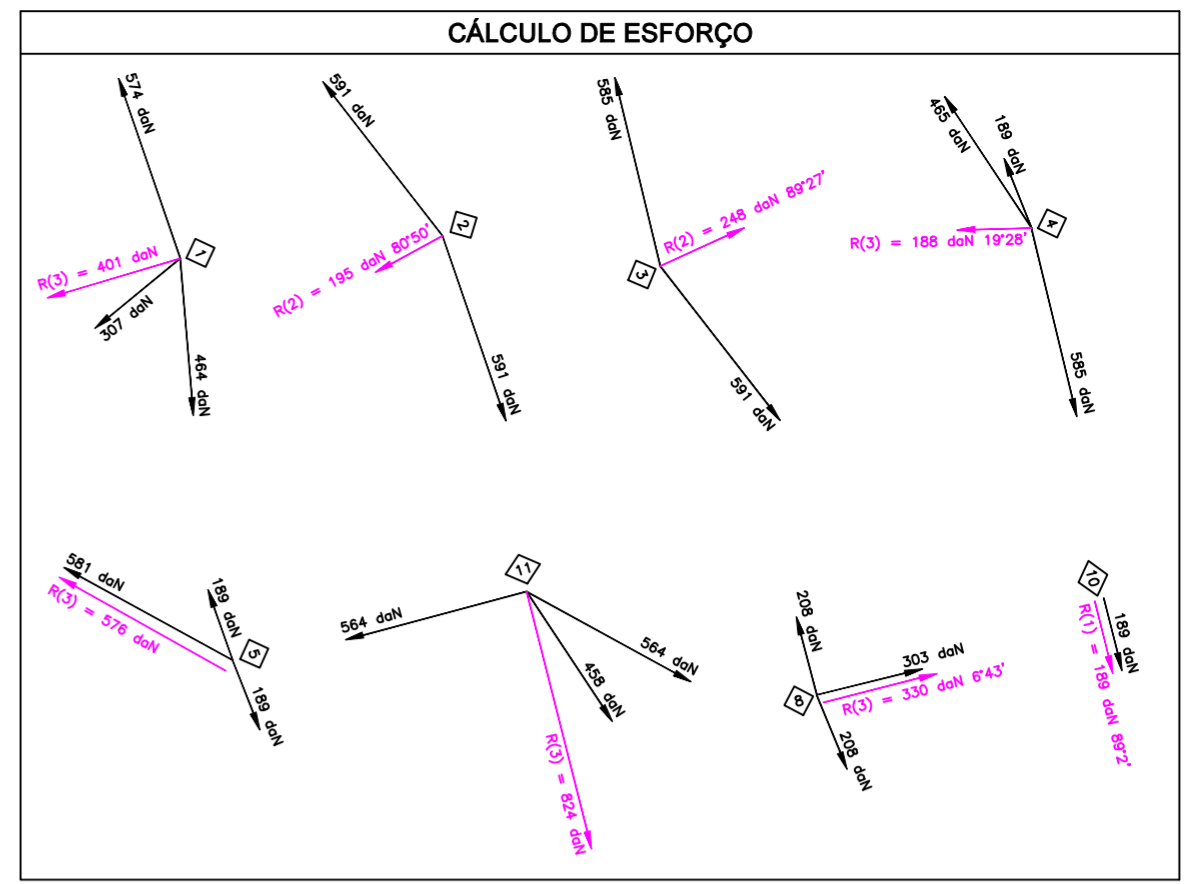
CÁLCULO DE ESFORÇO

574 daN
1
R(3) = 401 daN
307 daN
464 daN

591 daN
2
R(2) = 195 daN 80°50'
591 daN

585 daN
3
R(2) = 248 daN 89°27'
591 daN

465 daN
189 daN
4
R(3) = 188 daN 19°28'
585 daN

581 daN
R(3) = 576 daN
189 daN
5
189 daN

11
564 daN
564 daN
458 daN
R(3) = 824 daN

208 daN
303 daN
8
R(3) = 330 daN 6°43'
208 daN

10
R(1) = 189 daN 89°2'
189 daN